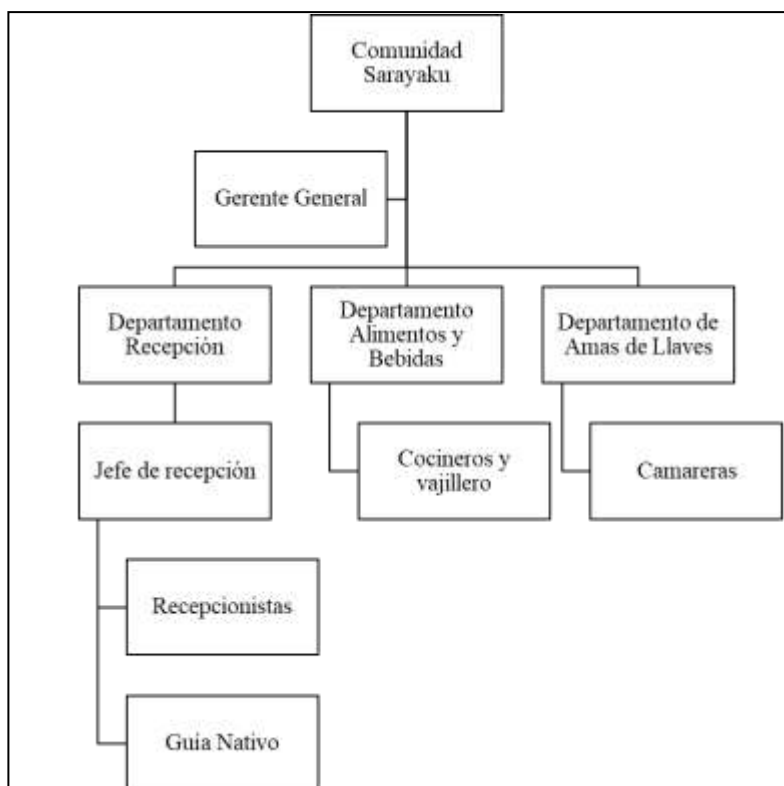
Comunidad Sarayaku

Gerente General

Departamento Recepción

Departamento Alimentos y Bebidas

Departamento de Amas de Llaves

Jefe de recepción

Cocineros y vajillero

Camareras

Recepcionistas

Guia Nativo